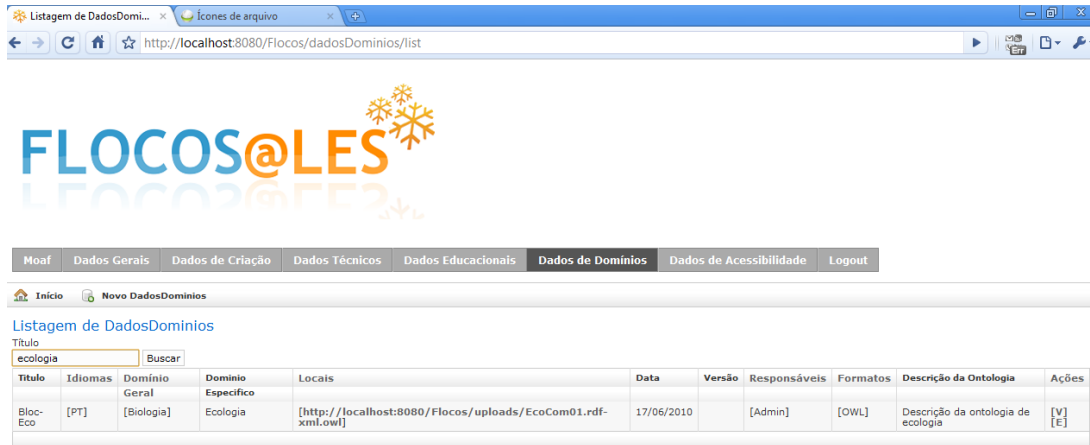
Listagem de DadosDomi... ×   Ícones de arquivo ×

http://localhost:8080/Flocos/dadosDominios/list

FLOCOS@LES

Moaf | Dados Gerais | Dados de Criação | Dados Técnicos | Dados Educacionais | Dados de Domínios | Dados de Acessibilidade | Logout

Início   Novo DadosDominios

Listagem de DadosDominios

Título

ecologia   Buscar

| Título | Idiomas | Domínio Geral | Dominio Especifico | Locais | Data | Versão | Responsáveis | Formatos | Descrição da Ontologia | Ações |
|---|---|---|---|---|---|---|---|---|---|---|
| Bloc-Eco | [PT] | [Biologia] | Ecologia | [http://localhost:8080/Flocos/uploads/EcoCom01.rdf-xml.owl] | 17/06/2010 | | [Admin] | [OWL] | Descrição da ontologia de ecologia | [V] [E] |